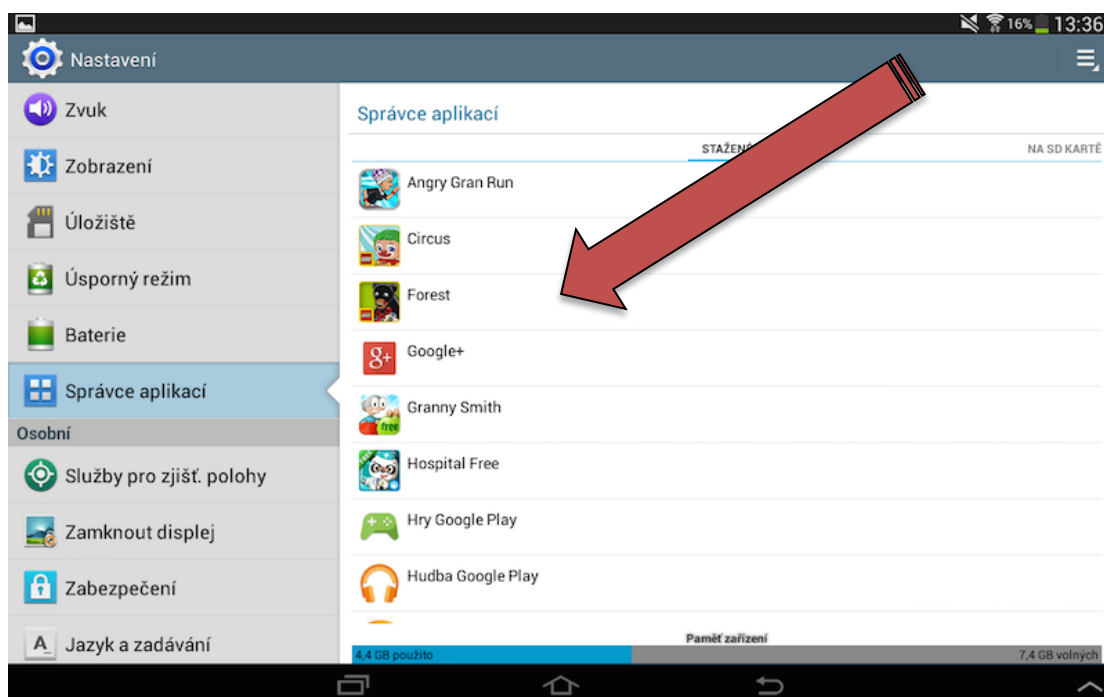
16% 13:36

Nastavení

Zvuk
Zobrazení
Úložiště
Úsporný režim
Baterie
Správce aplikací
Osobní
Služby pro zjišť. polohy
Zamknout displej
Zabezpečení
Jazyk a zadávání

Správce aplikací

STAŽENÉ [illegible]
NA SD KARTĚ

Angry Gran Run
Circus
Forest
Google+
Granny Smith
Hospital Free
Hry Google Play
Hudba Google Play

Paměť zařízení
4,4 GB použito
7,4 GB volných